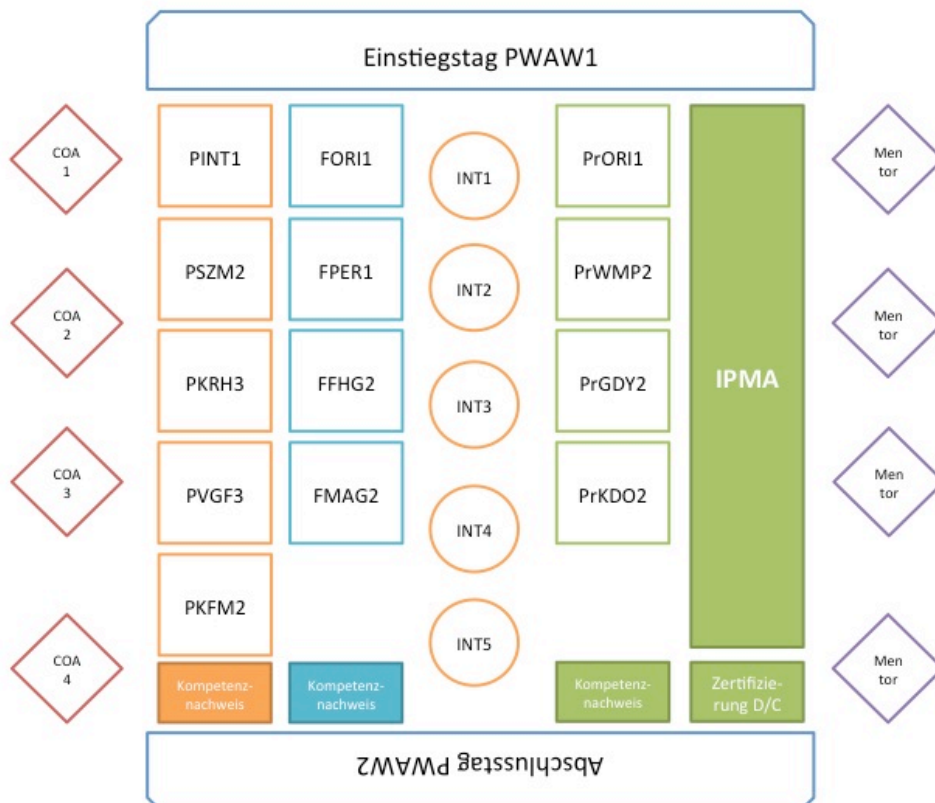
Einstiegstag PWAW1

COA 1

COA 2

COA 3

COA 4

PINT1

PSZM2

PKRH3

PVGF3

PKFM2

Kompetenznachweis

FORI1

FPER1

FFHG2

FMAG2

Kompetenznachweis

INT1

INT2

INT3

INT4

INT5

PrORI1

PrWMP2

PrGDY2

PrKDO2

Kompetenznachweis

IPMA

Zertifizierung D/C

Mentor

Mentor

Mentor

Mentor

Abschlusstag PWAW2